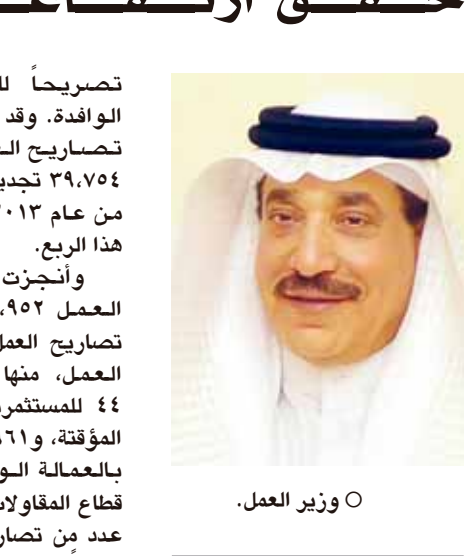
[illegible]ـق ارتفـاعـ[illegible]

تصريحاً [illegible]
الوافدة. وقد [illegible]
تصاريح الـ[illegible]
٣٩،٧٥٤ تجديد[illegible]
من عام ٢٠١٣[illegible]
هذا الربع.

وأنجزت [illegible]
العمل ٩٥٢،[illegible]
تصاريح العمل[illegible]
العمل، منها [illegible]
٤٤ للمستثمر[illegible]
المؤقتة، و٦١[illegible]
بالعمالة الو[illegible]
قطاع المقاولا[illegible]
عدد من تصار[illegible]

○ وزير العمل.